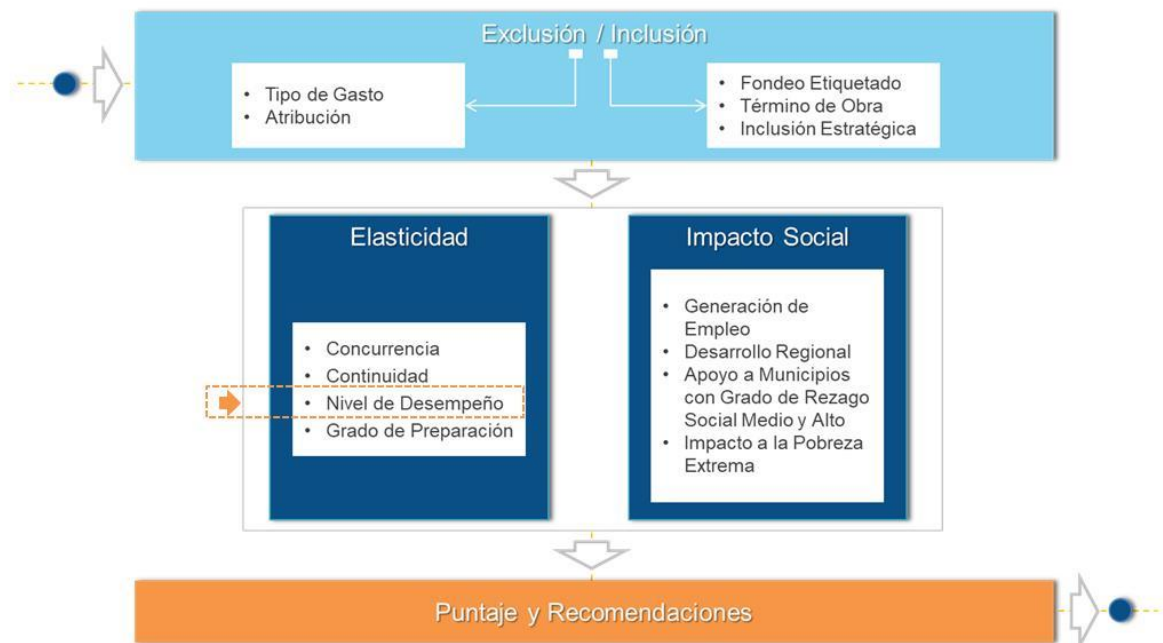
Exclusión / Inclusión

- Tipo de Gasto
- Atribución

- Fondeo Etiquetado
- Término de Obra
- Inclusión Estratégica

Elasticidad

- Concurrencia
- Continuidad
- Nivel de Desempeño
- Grado de Preparación

Impacto Social

- Generación de Empleo
- Desarrollo Regional
- Apoyo a Municipios con Grado de Rezago Social Medio y Alto
- Impacto a la Pobreza Extrema

Puntaje y Recomendaciones